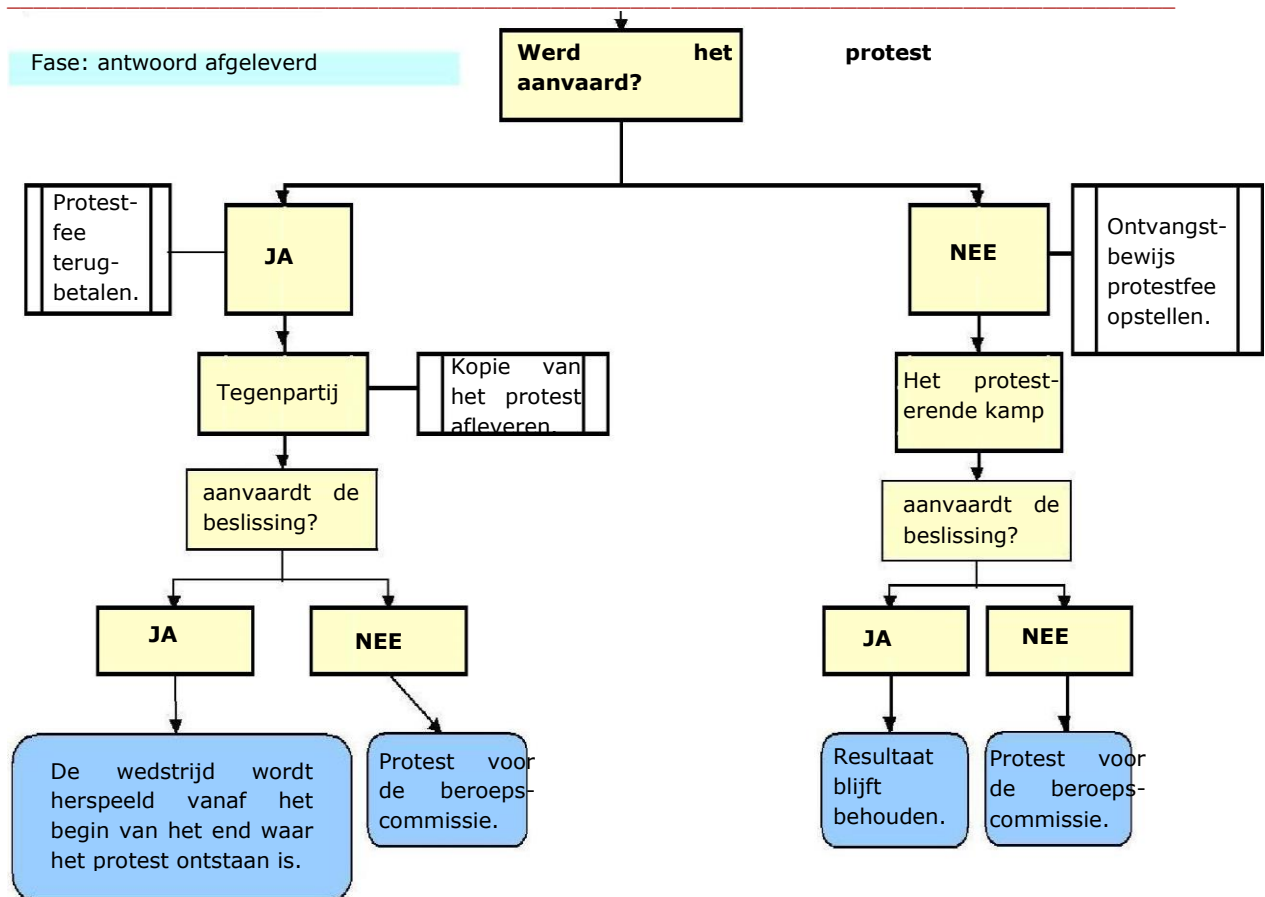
Fase: antwoord afgeleverd

**Werd het protest aanvaard?**

Protestfee terugbetalen.

JA

NEE

Ontvangstbewijs protestfee opstellen.

Tegenpartij

Kopie van het protest afleveren.

Het protesterende kamp

aanvaardt de beslissing?

aanvaardt de beslissing?

JA

NEE

JA

NEE

De wedstrijd wordt herspeeld vanaf het begin van het end waar het protest ontstaan is.

Protest voor de beroepscommissie.

Resultaat blijft behouden.

Protest voor de beroepscommissie.